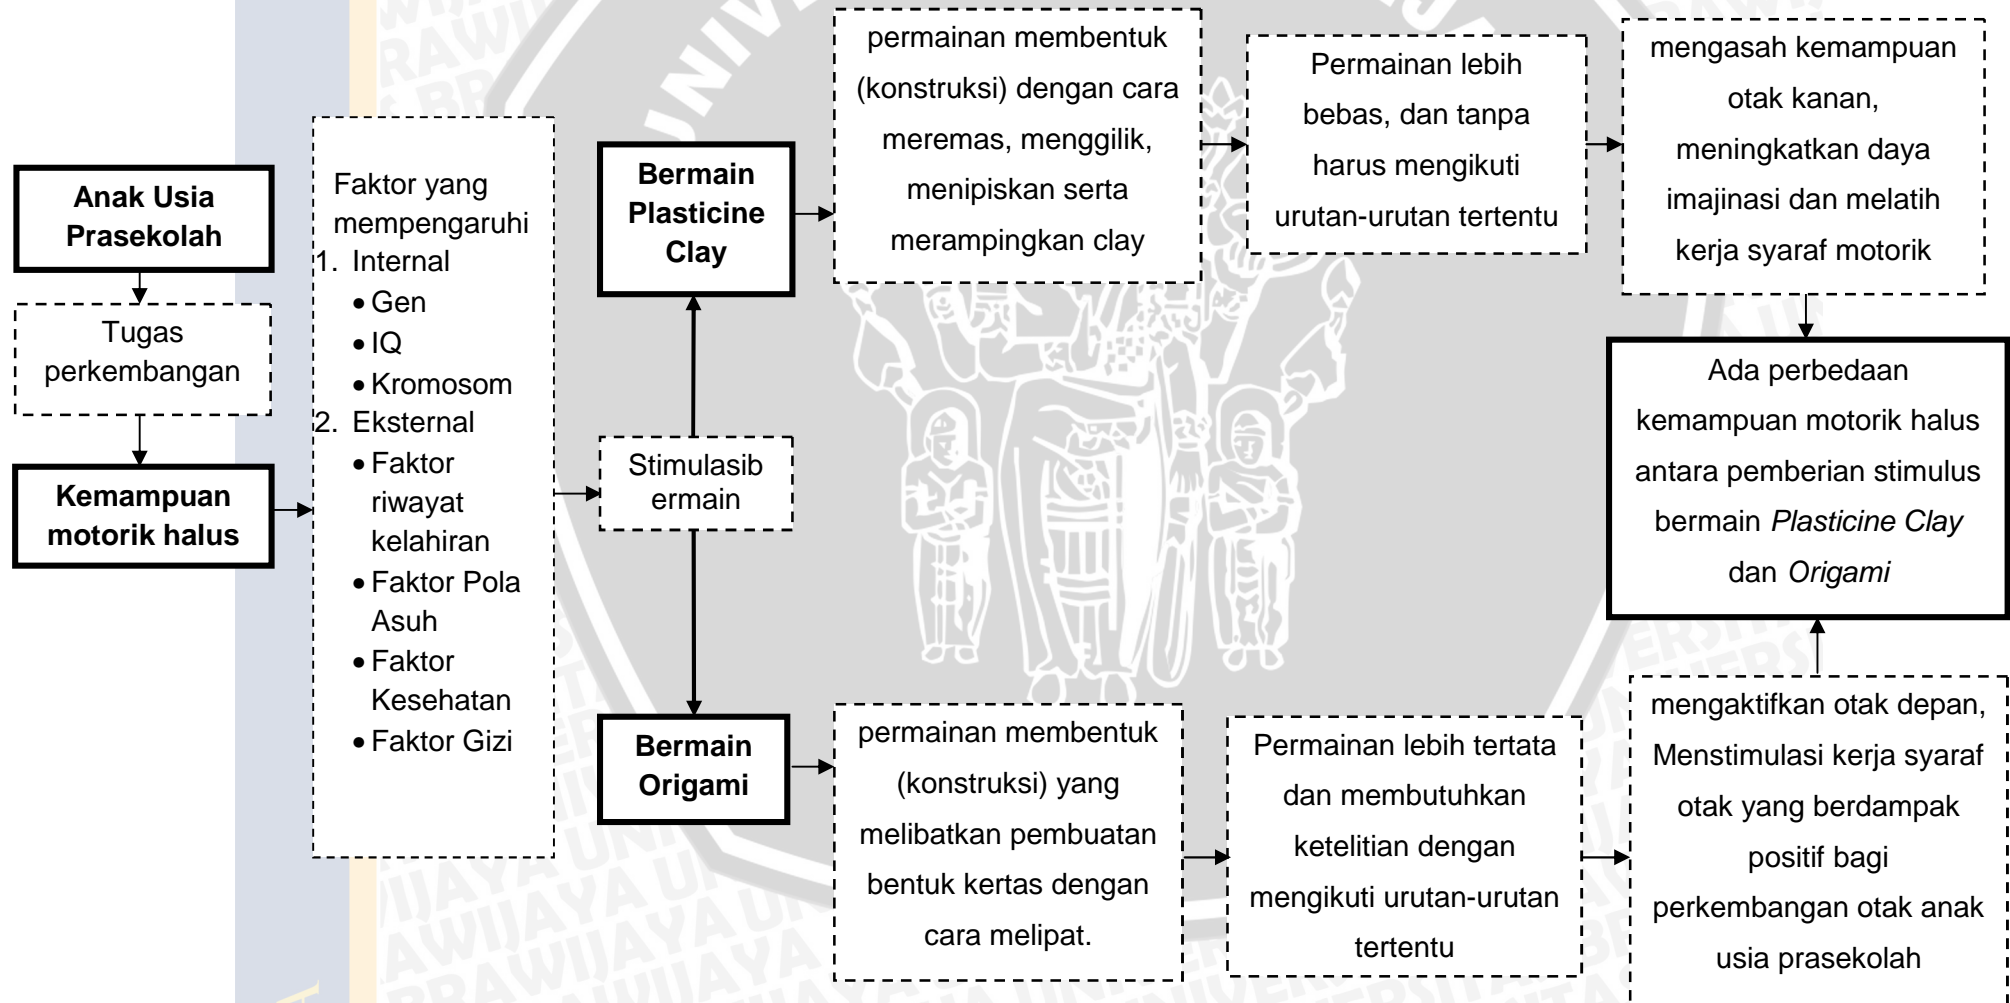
Anak Usia Prasekolah

Tugas perkembangan

Kemampuan motorik halus

Faktor yang mempengaruhi
1. Internal
• Gen
• IQ
• Kromosom
2. Eksternal
• Faktor riwayat kelahiran
• Faktor Pola Asuh
• Faktor Kesehatan
• Faktor Gizi

Stimulasib ermain

Bermain Plasticine Clay

permainan membentuk (konstruksi) dengan cara meremas, menggilik, menipiskan serta merampingkan clay

Permainan lebih bebas, dan tanpa harus mengikuti urutan-urutan tertentu

mengasah kemampuan otak kanan, meningkatkan daya imajinasi dan melatih kerja syaraf motorik

Ada perbedaan kemampuan motorik halus antara pemberian stimulus bermain *Plasticine Clay* dan *Origami*

Bermain Origami

permainan membentuk (konstruksi) yang melibatkan pembuatan bentuk kertas dengan cara melipat.

Permainan lebih tertata dan membutuhkan ketelitian dengan mengikuti urutan-urutan tertentu

mengaktifkan otak depan, Menstimulasi kerja syaraf otak yang berdampak positif bagi perkembangan otak anak usia prasekolah